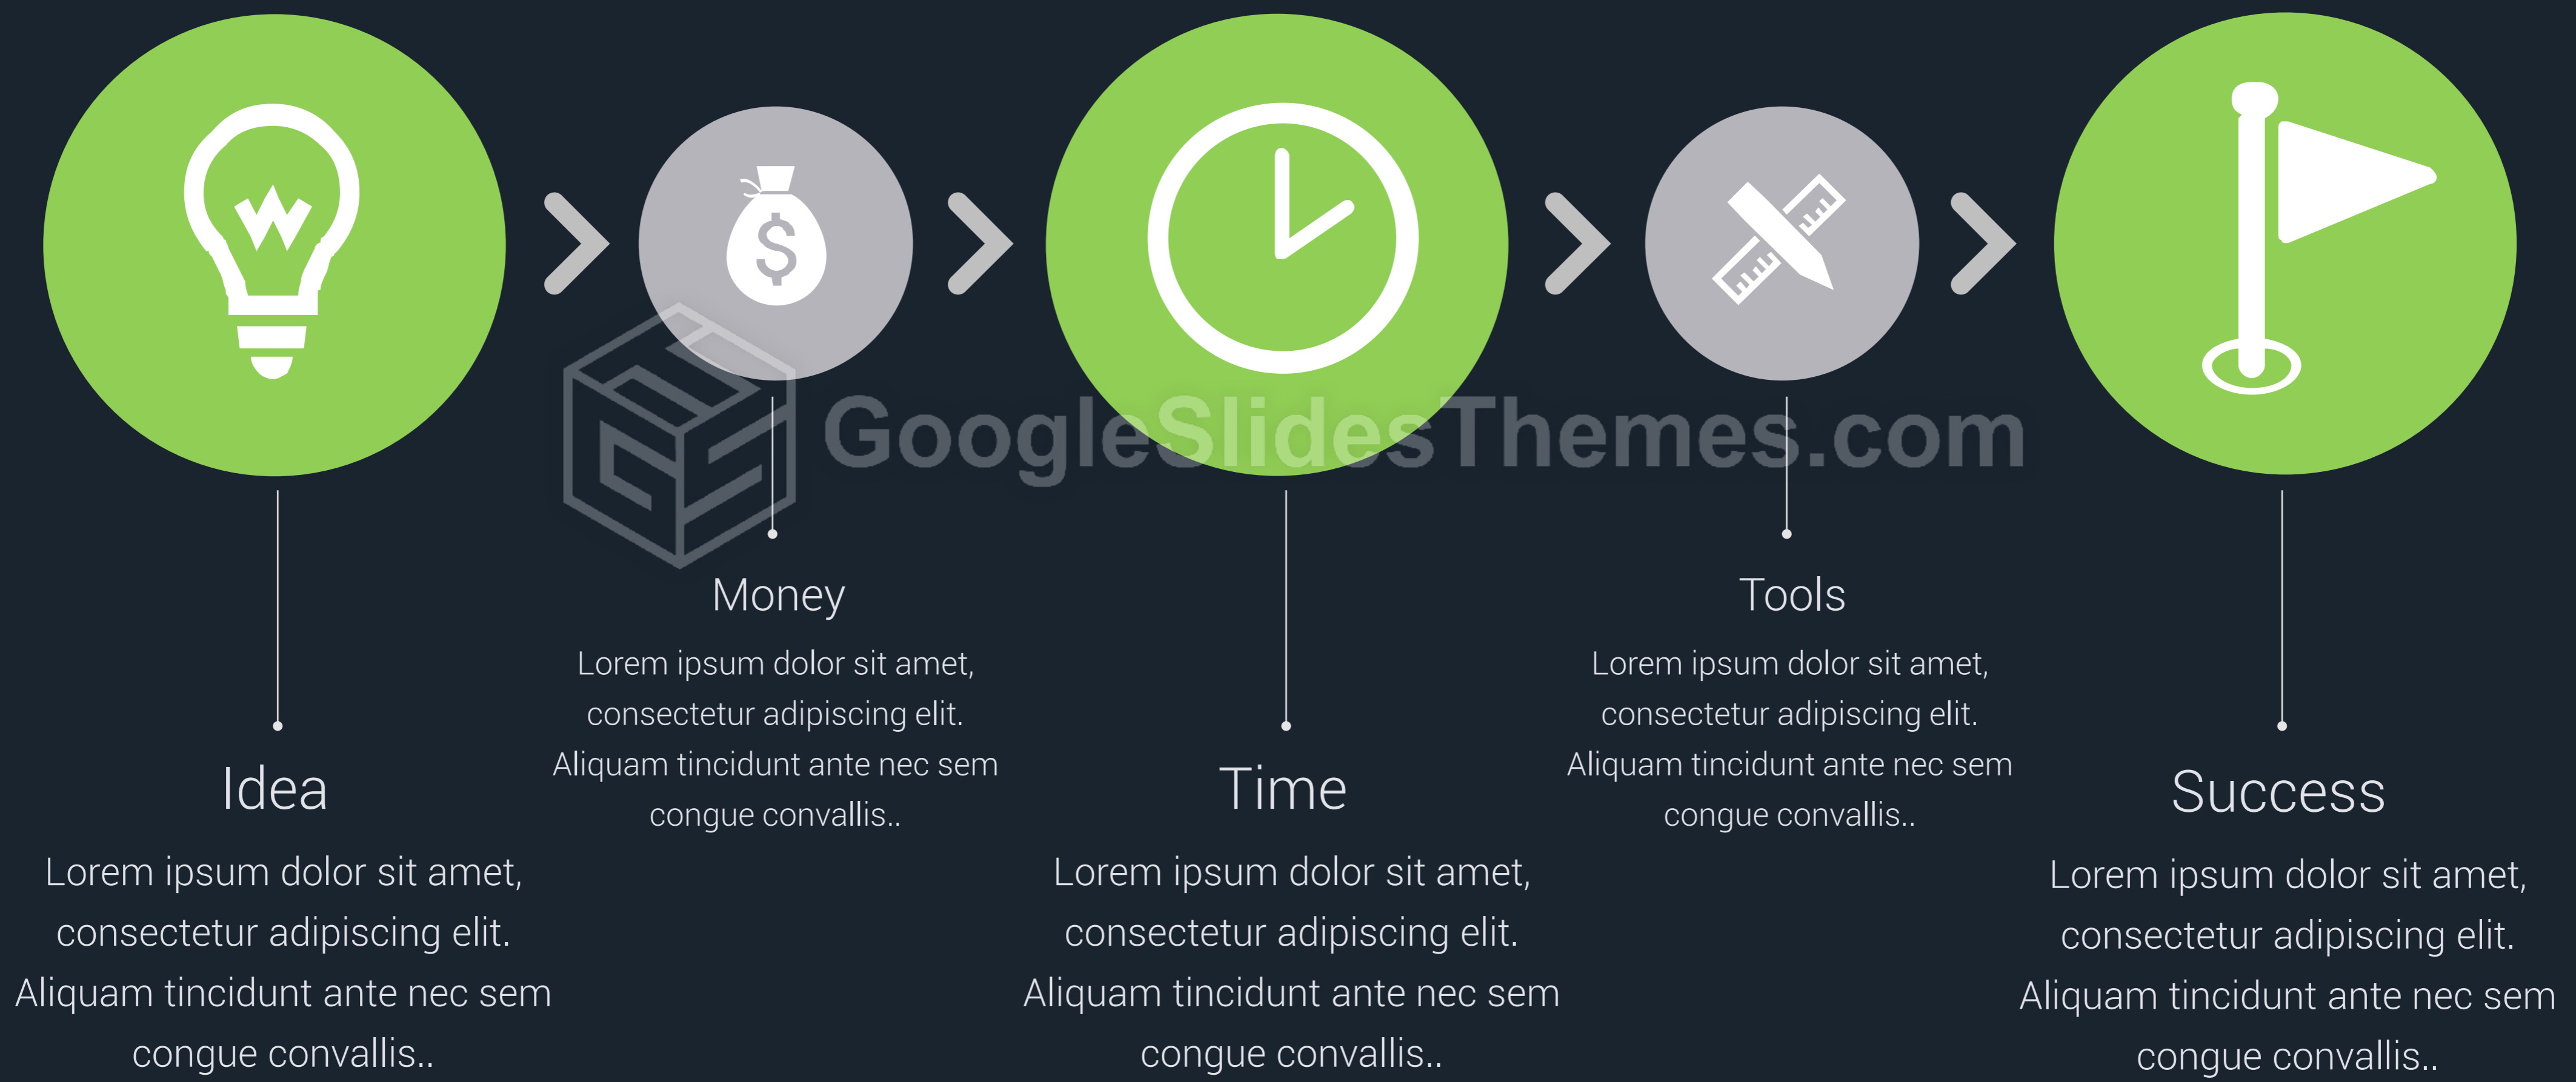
GoogleSlidesThemes.com

Idea

Lorem ipsum dolor sit amet, consectetur adipiscing elit. Aliquam tincidunt ante nec sem congue convallis..

Money

Lorem ipsum dolor sit amet, consectetur adipiscing elit. Aliquam tincidunt ante nec sem congue convallis..

Time

Lorem ipsum dolor sit amet, consectetur adipiscing elit. Aliquam tincidunt ante nec sem congue convallis..

Tools

Lorem ipsum dolor sit amet, consectetur adipiscing elit. Aliquam tincidunt ante nec sem congue convallis..

Success

Lorem ipsum dolor sit amet, consectetur adipiscing elit. Aliquam tincidunt ante nec sem congue convallis..